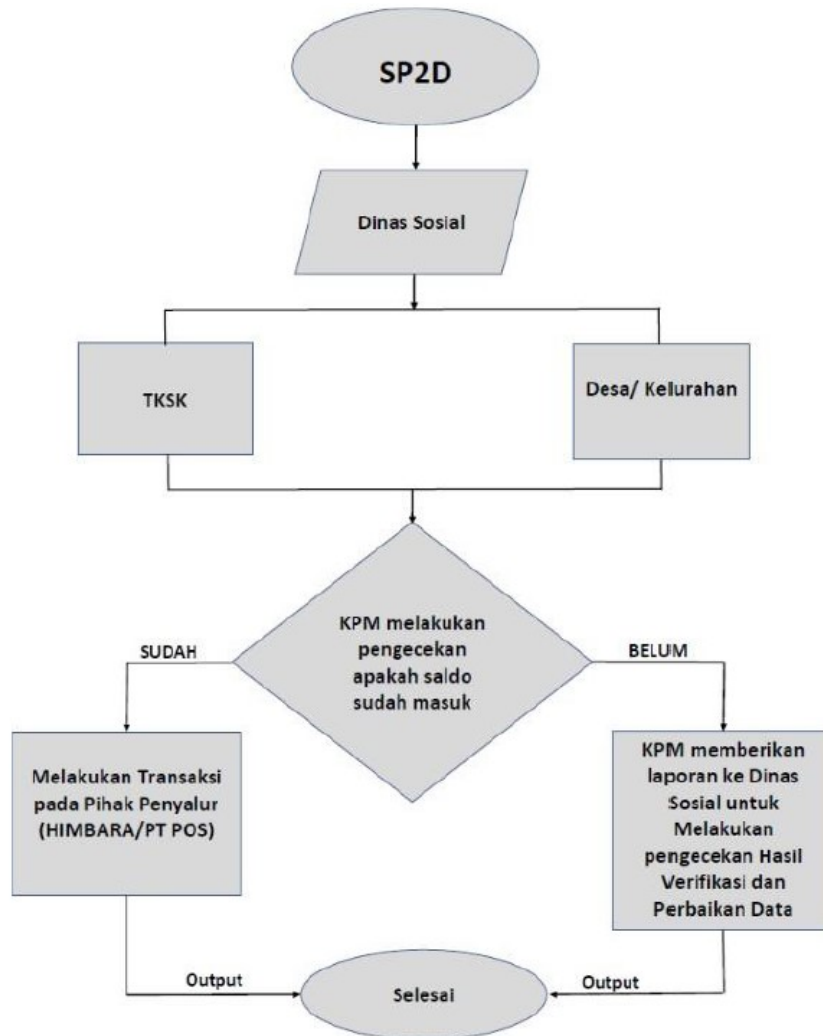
SP2D

Dinas Sosial

TKSK

Desa/ Kelurahan

KPM melakukan pengecekan apakah saldo sudah masuk

SUDAH

BELUM

Melakukan Transaksi pada Pihak Penyalur (HIMBARA/PT POS)

KPM memberikan laporan ke Dinas Sosial untuk Melakukan pengecekan Hasil Verifikasi dan Perbaikan Data

Output

Output

Selesai